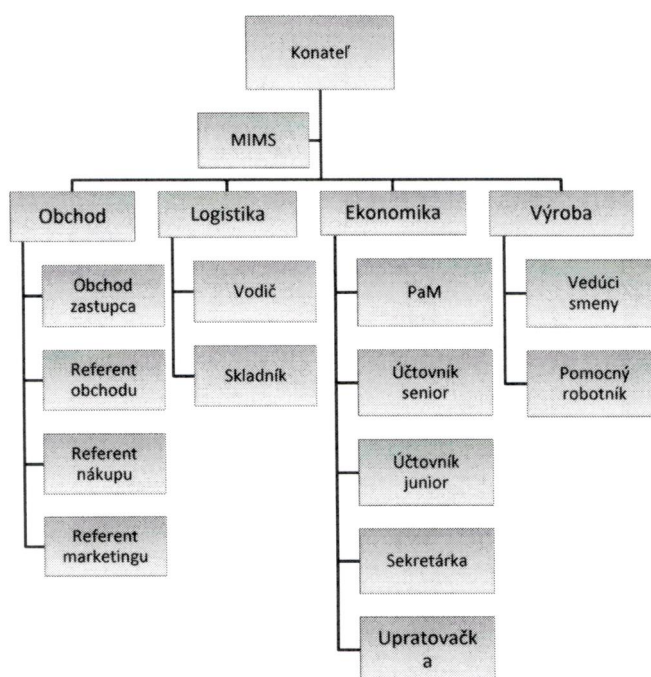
Konateľ

MIMS

Obchod

Obchod zastupca

Referent obchodu

Referent nákupu

Referent marketingu

Logistika

Vodič

Skladník

Ekonomika

PaM

Účtovník senior

Účtovník junior

Sekretárka

Upratovačk a

Výroba

Vedúci smeny

Pomocný robotník